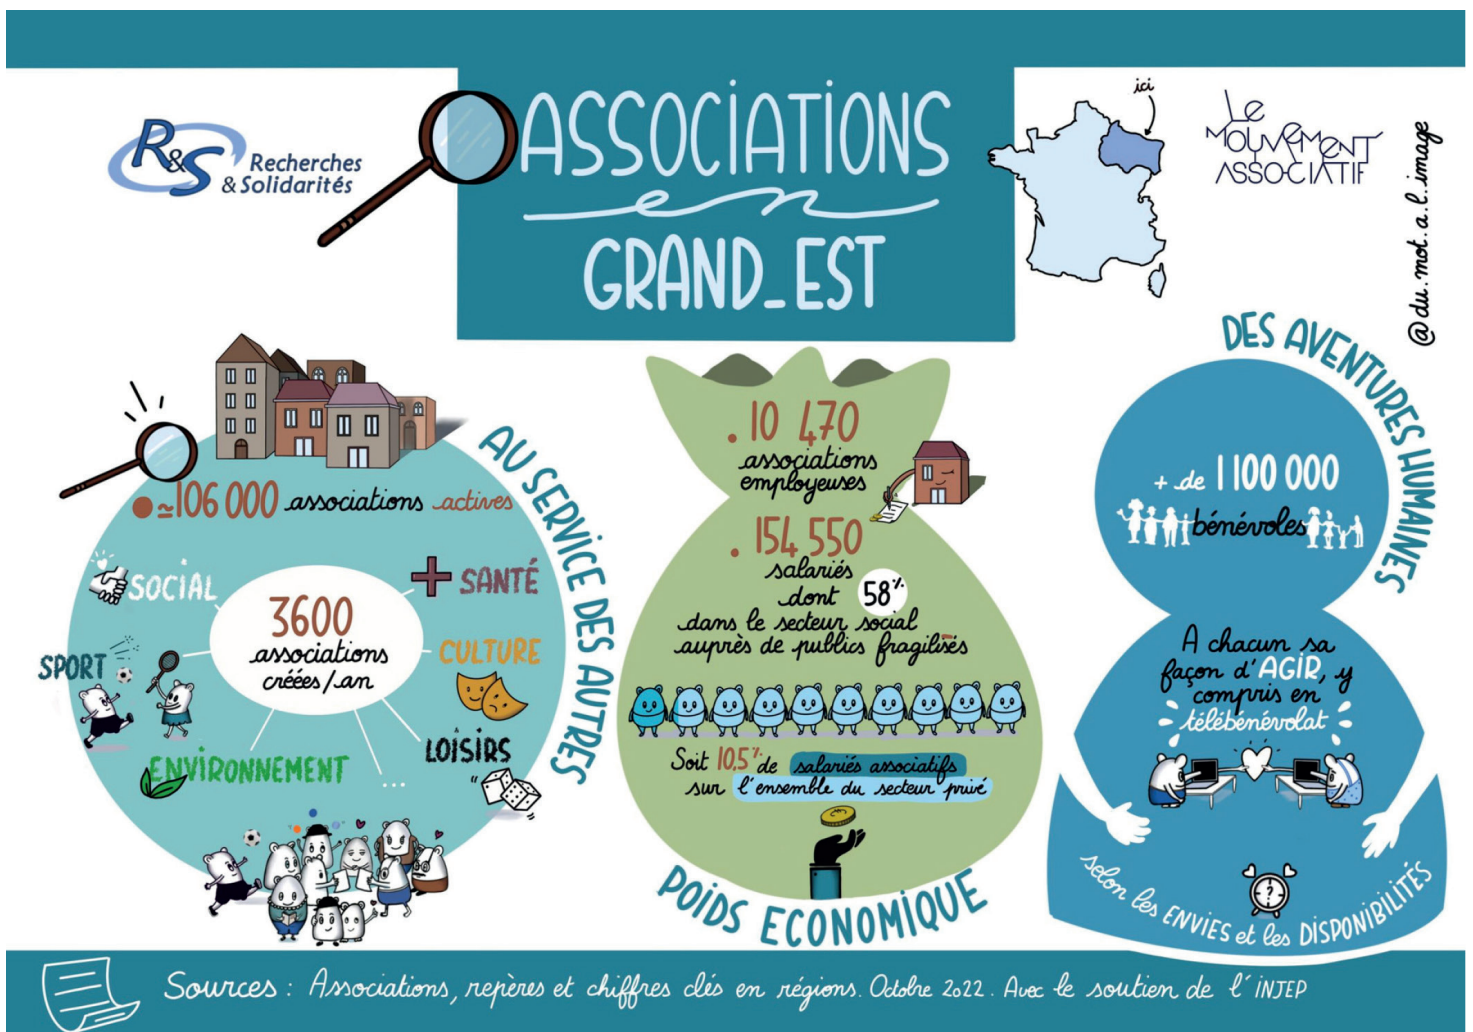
R&S Recherches & Solidarités

ASSOCIATIONS en GRAND_EST

ici

LE MOUVEMENT ASSOCIATIF

@du.mot.a.l.image

AU SERVICE DES AUTRES

≃106 000 associations actives

3600 associations créées / an

SOCIAL

SANTÉ

SPORT

CULTURE

ENVIRONNEMENT

LOISIRS

...

. 10 470 associations employeuses

. 154 550 salariés dont 58% dans le secteur social auprès de publics fragilisés

Soit 10,5% de salariés associatifs sur l'ensemble du secteur privé

POIDS ECONOMIQUE

DES AVENTURES HUMAINES

+ de 1 100 000 bénévoles

A chacun sa façon d'AGIR, y compris en télébénévolat

selon les ENVIES et les DISPONIBILITÉS

Sources : Associations, repères et chiffres clés en régions. Octobre 2022. Avec le soutien de l'INJEP